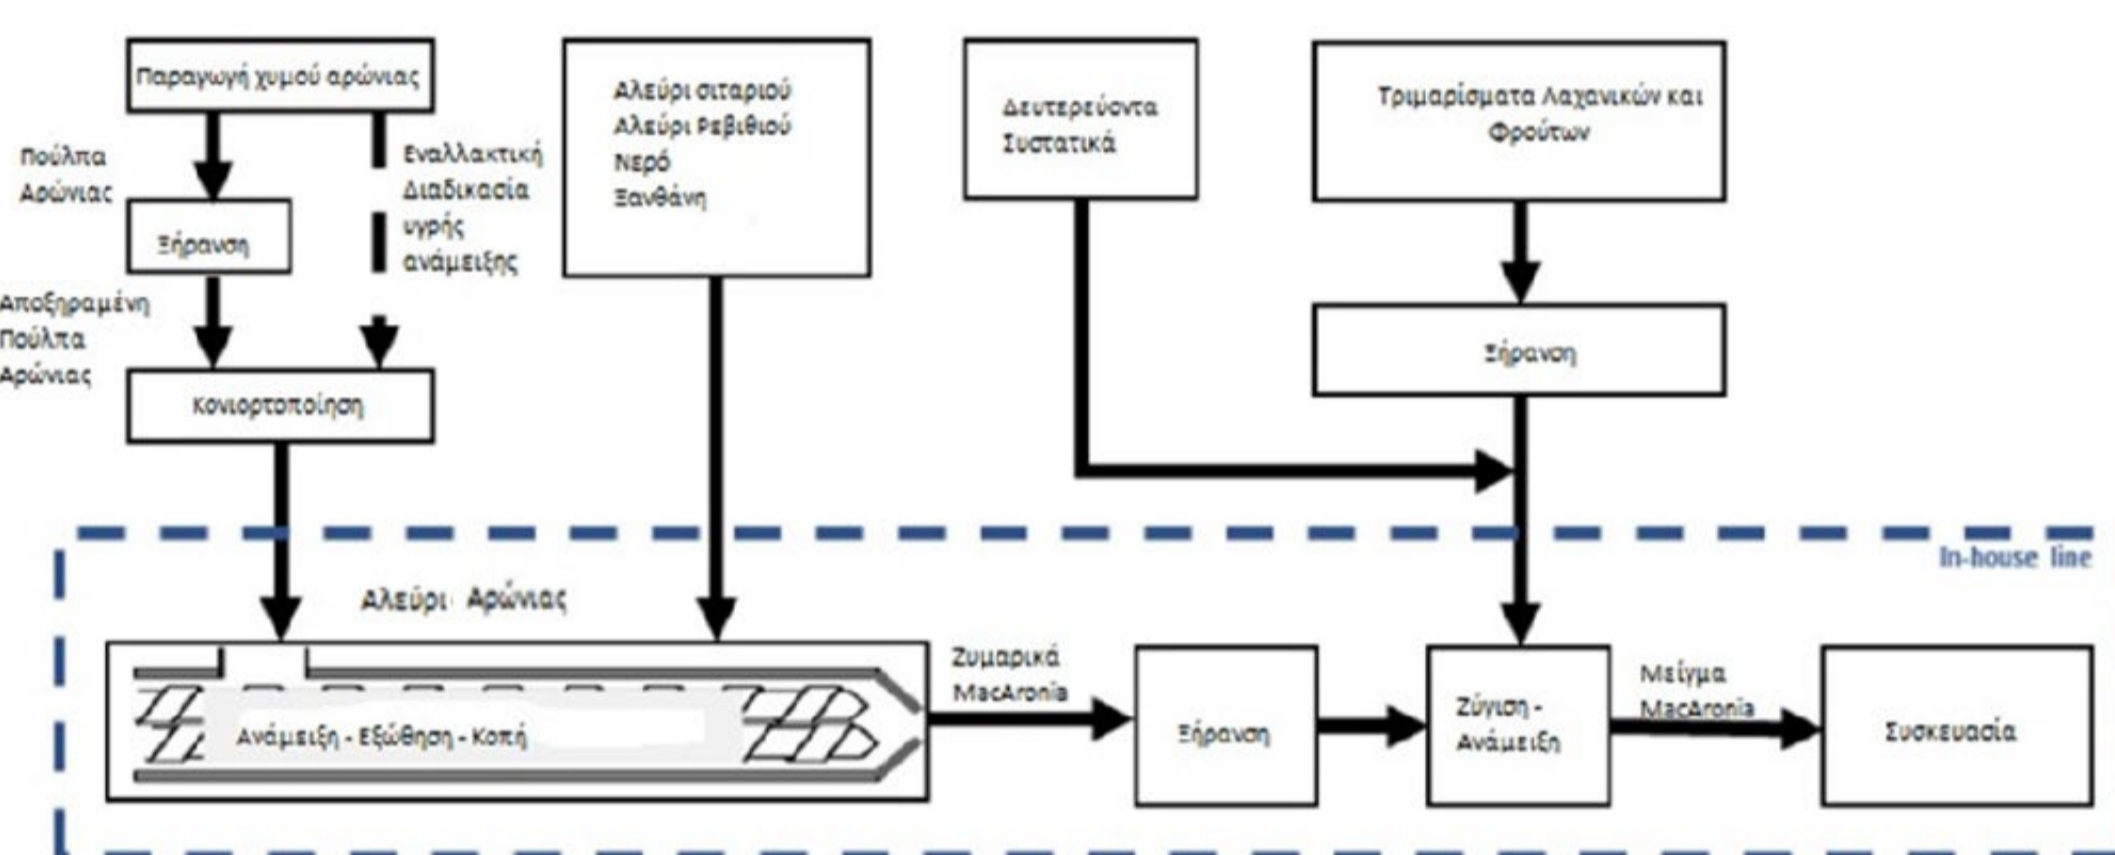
Παραγωγή χυμού αρώνιας

Πούλπα Αρώνιας

Ξήρανση

Αποξηραμένη Πούλπα Αρώνιας

Εναλλακτική Διαδικασία υγρής ανάμειξης

Κονιορτοποίηση

Αλεύρι σιταριού
Αλεύρι Ρεβιθιού
Νερό
Ξανθάνη

Δευτερεύοντα Συστατικά

Τριμαρίσματα Λαχανικών και Φρούτων

Ξήρανση

In-house line

Αλεύρι Αρώνιας

Ανάμειξη - Εξώθηση - Κοπή

Ζυμαρικά MacAronia

Ξήρανση

Ζύγιση - Ανάμειξη

Μείγμα MacAronia

Συσκευασία